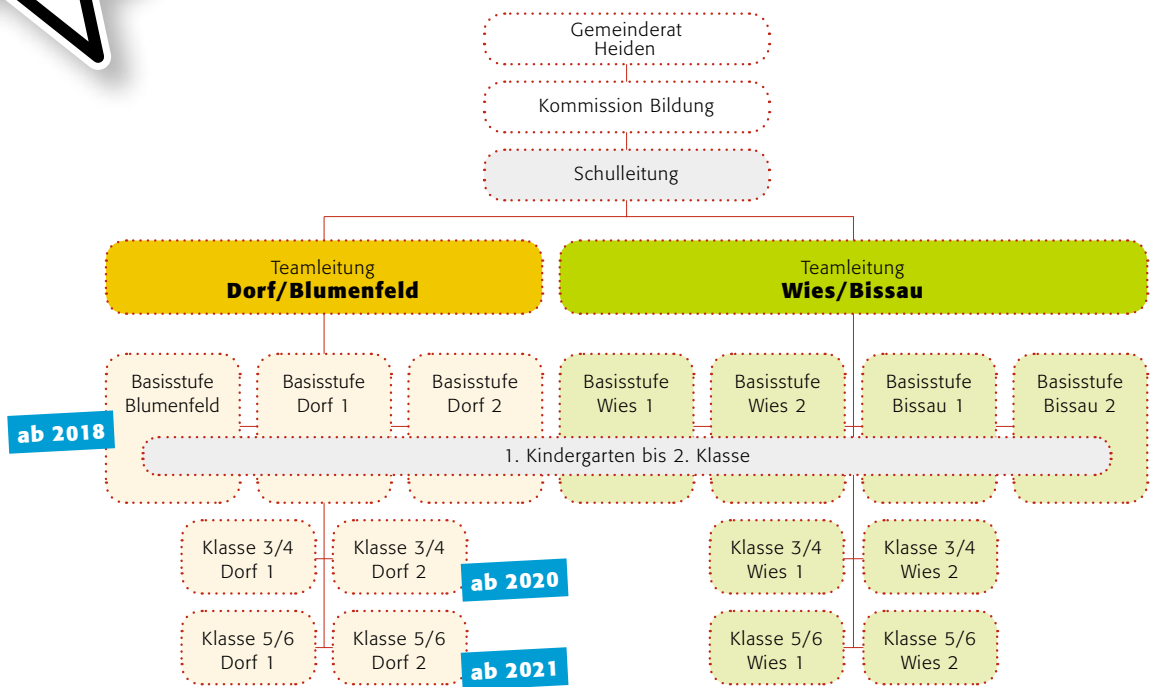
Gemeinderat
Heiden

Kommission Bildung

Schulleitung

Teamleitung
Dorf/Blumenfeld

Teamleitung
Wies/Bissau

Basisstufe
Blumenfeld

Basisstufe
Dorf 1

Basisstufe
Dorf 2

Basisstufe
Wies 1

Basisstufe
Wies 2

Basisstufe
Bissau 1

Basisstufe
Bissau 2

ab 2018

1. Kindergarten bis 2. Klasse

Klasse 3/4
Dorf 1

Klasse 3/4
Dorf 2

ab 2020

Klasse 3/4
Wies 1

Klasse 3/4
Wies 2

Klasse 5/6
Dorf 1

Klasse 5/6
Dorf 2

ab 2021

Klasse 5/6
Wies 1

Klasse 5/6
Wies 2